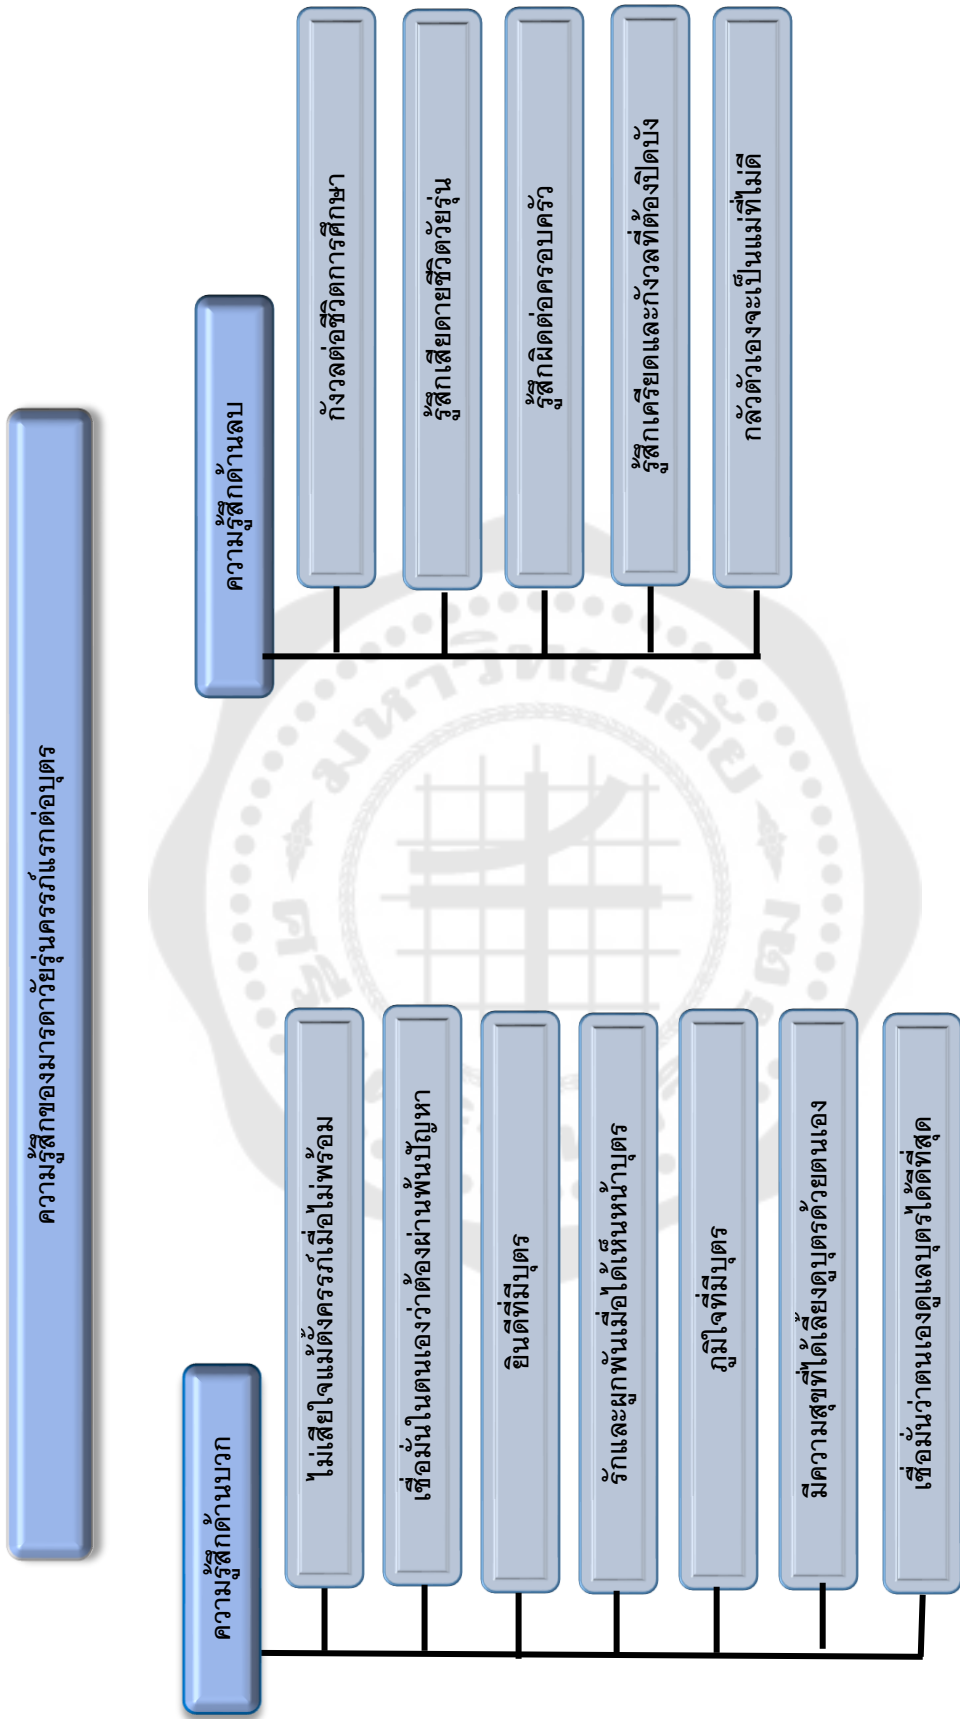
ความรู้สึกของมารดาวัยรุ่นครรภ์แรกต่อบุตร

ความรู้สึกด้านลบ

กังวลต่อชีวิตการศึกษา

รู้สึกเสียดายชีวิตวัยรุ่น

รู้สึกผิดต่อครอบครัว

รู้สึกเครียดและกังวลที่ต้องปิดบัง

กลัวตัวเองจะเป็นแม่ที่ไม่ดี

ความรู้สึกด้านบวก

ไม่เสียใจแม้ตั้งครรภ์เมื่อไม่พร้อม

เชื่อมั่นในตนเองว่าต้องผ่านพ้นปัญหา

ยินดีที่มีบุตร

รักและผูกพันเมื่อได้เห็นหน้าบุตร

ภูมิใจที่มีบุตร

มีความสุขที่ได้เลี้ยงดูบุตรด้วยตนเอง

เชื่อมั่นว่าตนเองดูแลบุตรได้ดีที่สุด